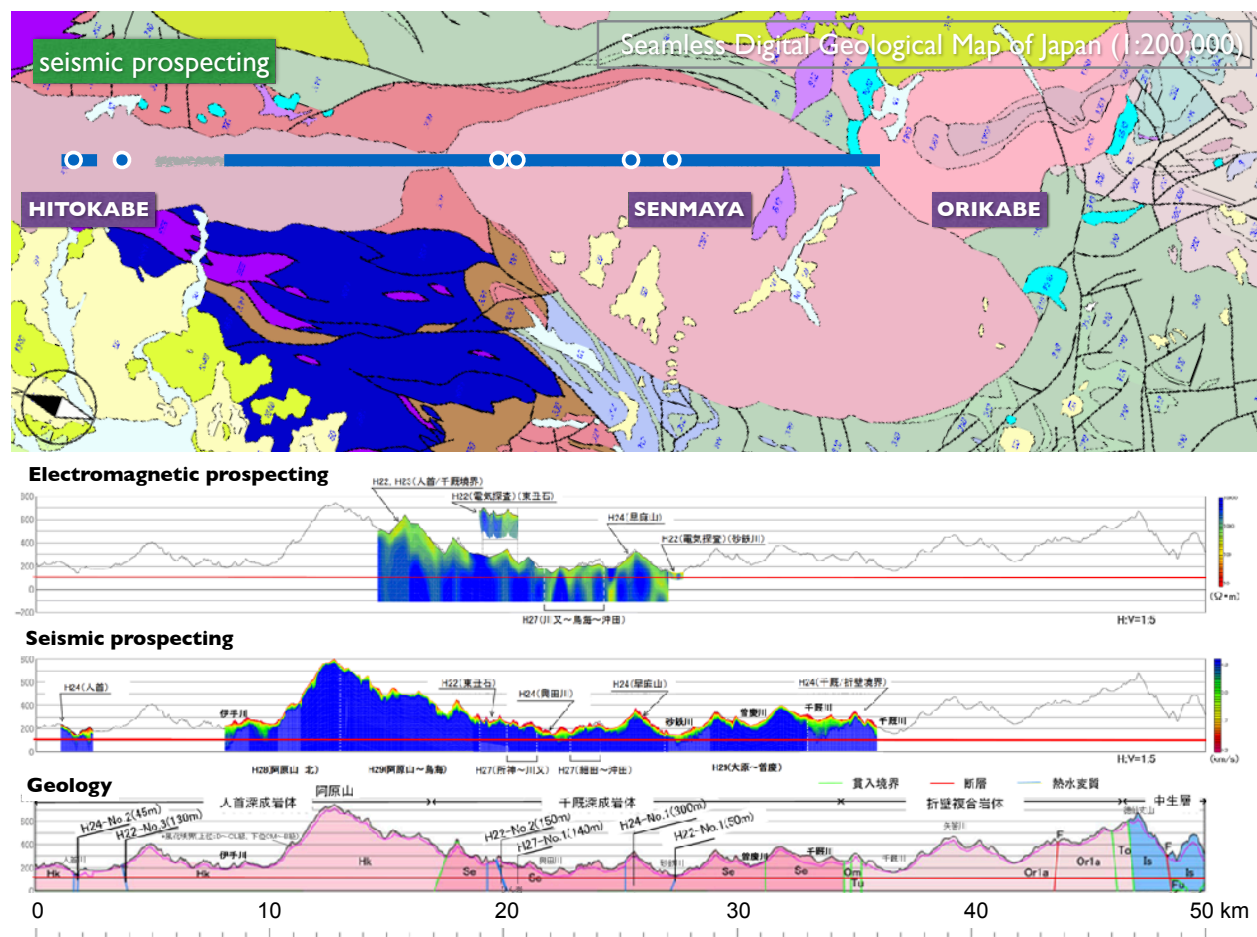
seismic prospecting

Seamless Digital Geological Map of Japan (1:200,000)

HITOKABE

SENMAYA

ORIKABE

Electromagnetic prospecting

H22, H23(人首/千厩境界)

H22(電気探査)(東山石)

H24(星自山)

H22(電気探査)(砂鉄川)

H27(川又～鳥海～沖田)

H:V=1:5

(Ω・m)

Seismic prospecting

H24(人首)

H22(東山石)

H24(興田川)

H24(星自山)

H24(千厩/折壁境界)

伊手川

砂鉄川

曽慶川

千厩川

千厩川

H28(阿原山 北)

H28(阿原山～鳥海)

H27(所神～川又)

H27(鶴田～沖田)

H29(大原～曽慶)

H:V=1:5

(km/s)

Geology

貫入境界

断層

熱水変質

人首深成岩体

阿原山

千厩深成岩体

折壁複合岩体

中生層

H24-No.2(45m)

H22-No.3(130m)

H22-No.2(150m)

H27-No.1(140m)

H24-No.1(300m)

H22-No.1(50m)

伊手川

Hk

Hk

Hk

Se

Se

Se

Se

Om

Or1a

Or1a

To

Is

Is

F

F

Fu

千厩川

0

10

20

30

40

50 km